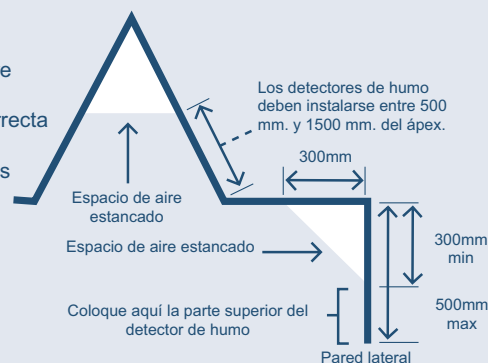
e
rrecta
s

Los detectores de humo deben instalarse entre 500 mm. y 1500 mm. del ápex.

300mm

Espacio de aire estancado

Espacio de aire estancado

300mm min

500mm max

Coloque aquí la parte superior del detector de humo

Pared lateral